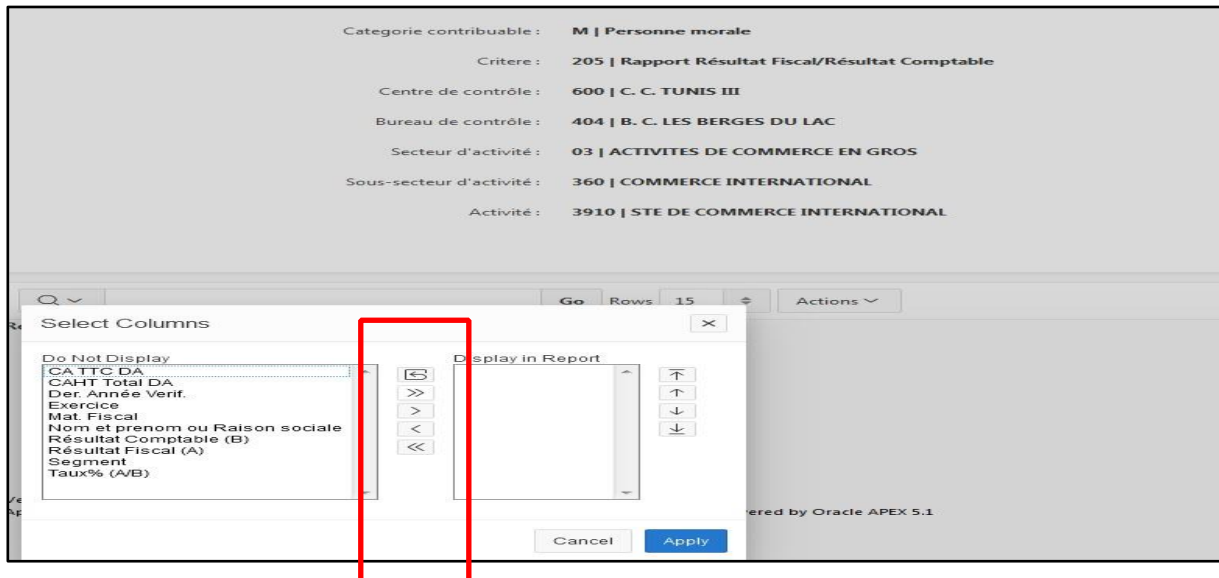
Categorie contribuable : M | Personne morale

Critere : 205 | Rapport Résultat Fiscal/Résultat Comptable

Centre de contrôle : 600 | C. C. TUNIS III

Bureau de contrôle : 404 | B. C. LES BERGES DU LAC

Secteur d'activité : 03 | ACTIVITES DE COMMERCE EN GROS

Sous-secteur d'activité : 360 | COMMERCE INTERNATIONAL

Activité : 3910 | STE DE COMMERCE INTERNATIONAL

Go Rows 15 Actions

Select Columns

Do Not Display

CA TTC DA
CAHT Total DA
Der. Année Verif.
Exercice
Mat. Fiscal
Nom et prenom ou Raison sociale
Résultat Comptable (B)
Résultat Fiscal (A)
Segment
Taux% (A/B)

Display in Report

ered by Oracle APEX 5.1

Cancel Apply